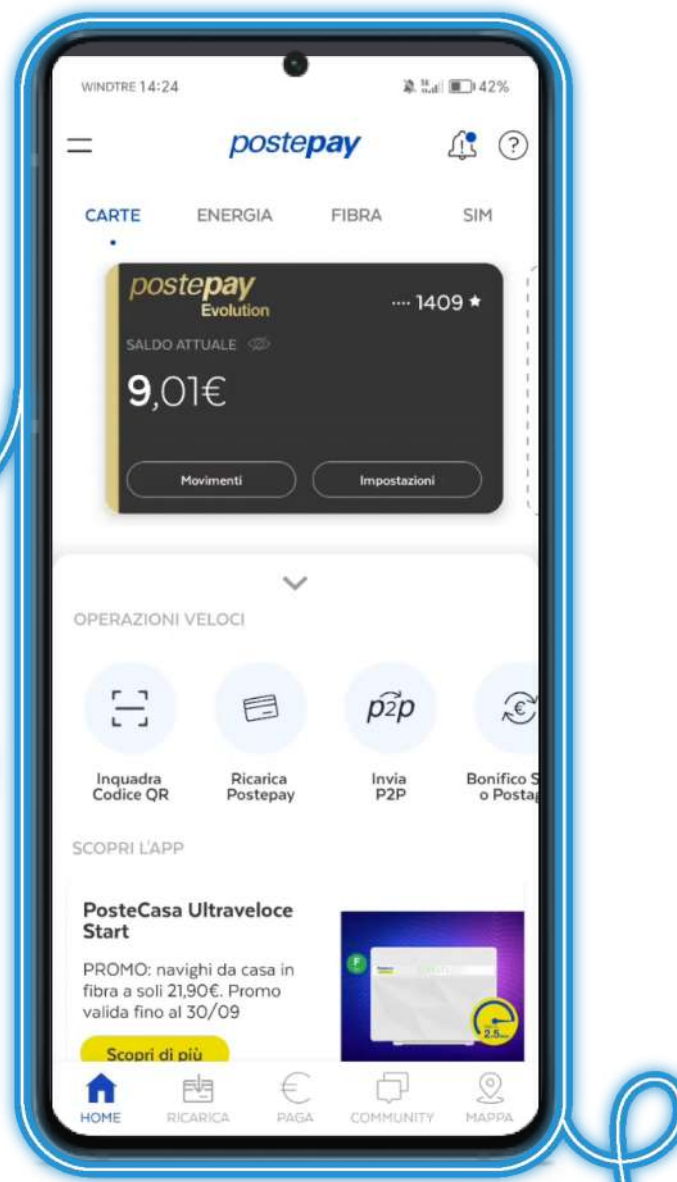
WINDTRE 14:24 42%

postepay

CARTE ENERGIA FIBRA SIM

postepay Evolution

···· 1409 ★

SALDO ATTUALE

9,01€

Movimenti Impostazioni

OPERAZIONI VELOCI

Inquadra Codice QR

Ricarica Postepay

p2p
Invia P2P

Bonifico S o Posta

SCOPRI L'APP

PosteCasa Ultraveloce Start

PROMO: navighi da casa in fibra a soli 21,90€. Promo valida fino al 30/09

Scopri di più

2.5

HOME RICARICA PAGA COMMUNITY MAPPA